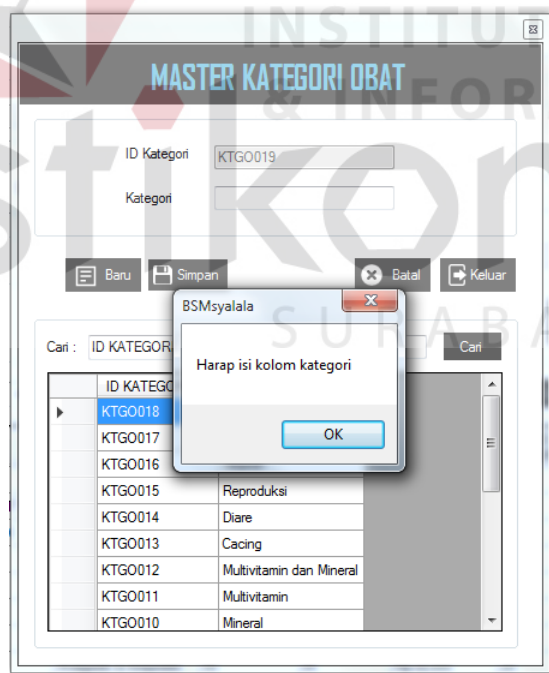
INSTITUT & INFOR stikom SURABAYA

MASTER KATEGORI OBAT

ID Kategori KTGO019

Kategori

Baru Simpan Batal Keluar

Cari : ID KATEGOR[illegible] Cari

| ID KATEGO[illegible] | |
|---|---|
| KTGO018 | |
| KTGO017 | |
| KTGO016 | |
| KTGO015 | Reproduksi |
| KTGO014 | Diare |
| KTGO013 | Cacing |
| KTGO012 | Multivitamin dan Mineral |
| KTGO011 | Multivitamin |
| KTGO010 | Mineral |

BSMsyalala

Harap isi kolom kategori

OK